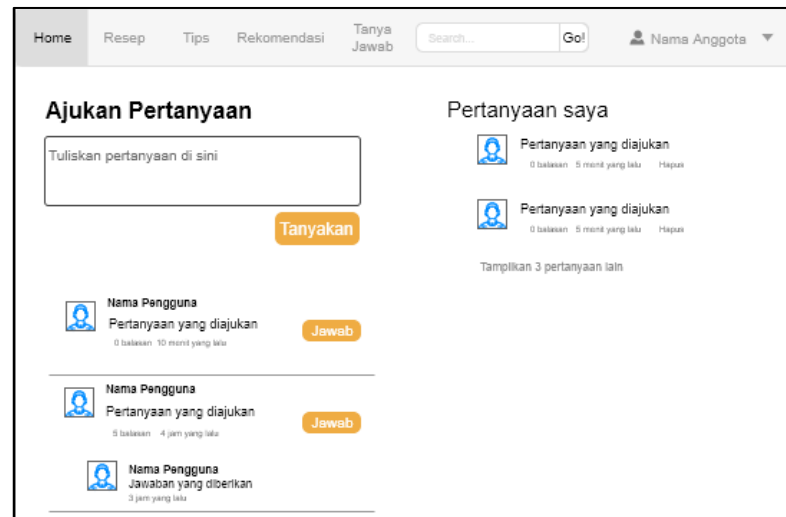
Home Resep Tips Rekomendasi Tanya Jawab Search... Go! Nama Anggota

Ajukan Pertanyaan

Tuliskan pertanyaan di sini

Tanyakan

Nama Pengguna
Pertanyaan yang diajukan
0 balasan 10 menit yang lalu
Jawab

Nama Pengguna
Pertanyaan yang diajukan
5 balasan 4 jam yang lalu
Jawab

Nama Pengguna
Jawaban yang diberikan
3 jam yang lalu

Pertanyaan saya

Pertanyaan yang diajukan
0 balasan 5 menit yang lalu Hapus

Pertanyaan yang diajukan
0 balasan 5 menit yang lalu Hapus

Tampilkan 3 pertanyaan lain